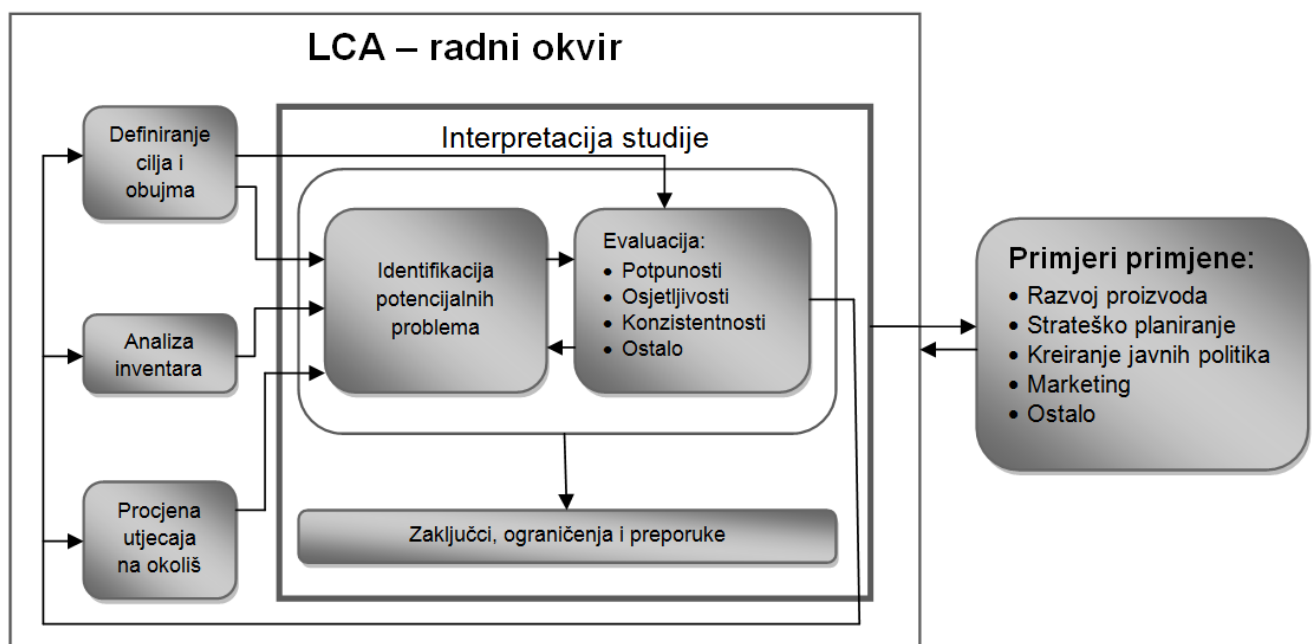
LCA – radni okvir

Definiranje cilja i obujma

Analiza inventara

Procjena utjecaja na okoliš

Interpretacija studije

Identifikacija potencijalnih problema

Evaluacija:
• Potpunosti
• Osjetljivosti
• Konzistentnosti
• Ostalo

Zaključci, ograničenja i preporuke

Primjeri primjene:
• Razvoj proizvoda
• Strateško planiranje
• Kreiranje javnih politika
• Marketing
• Ostalo